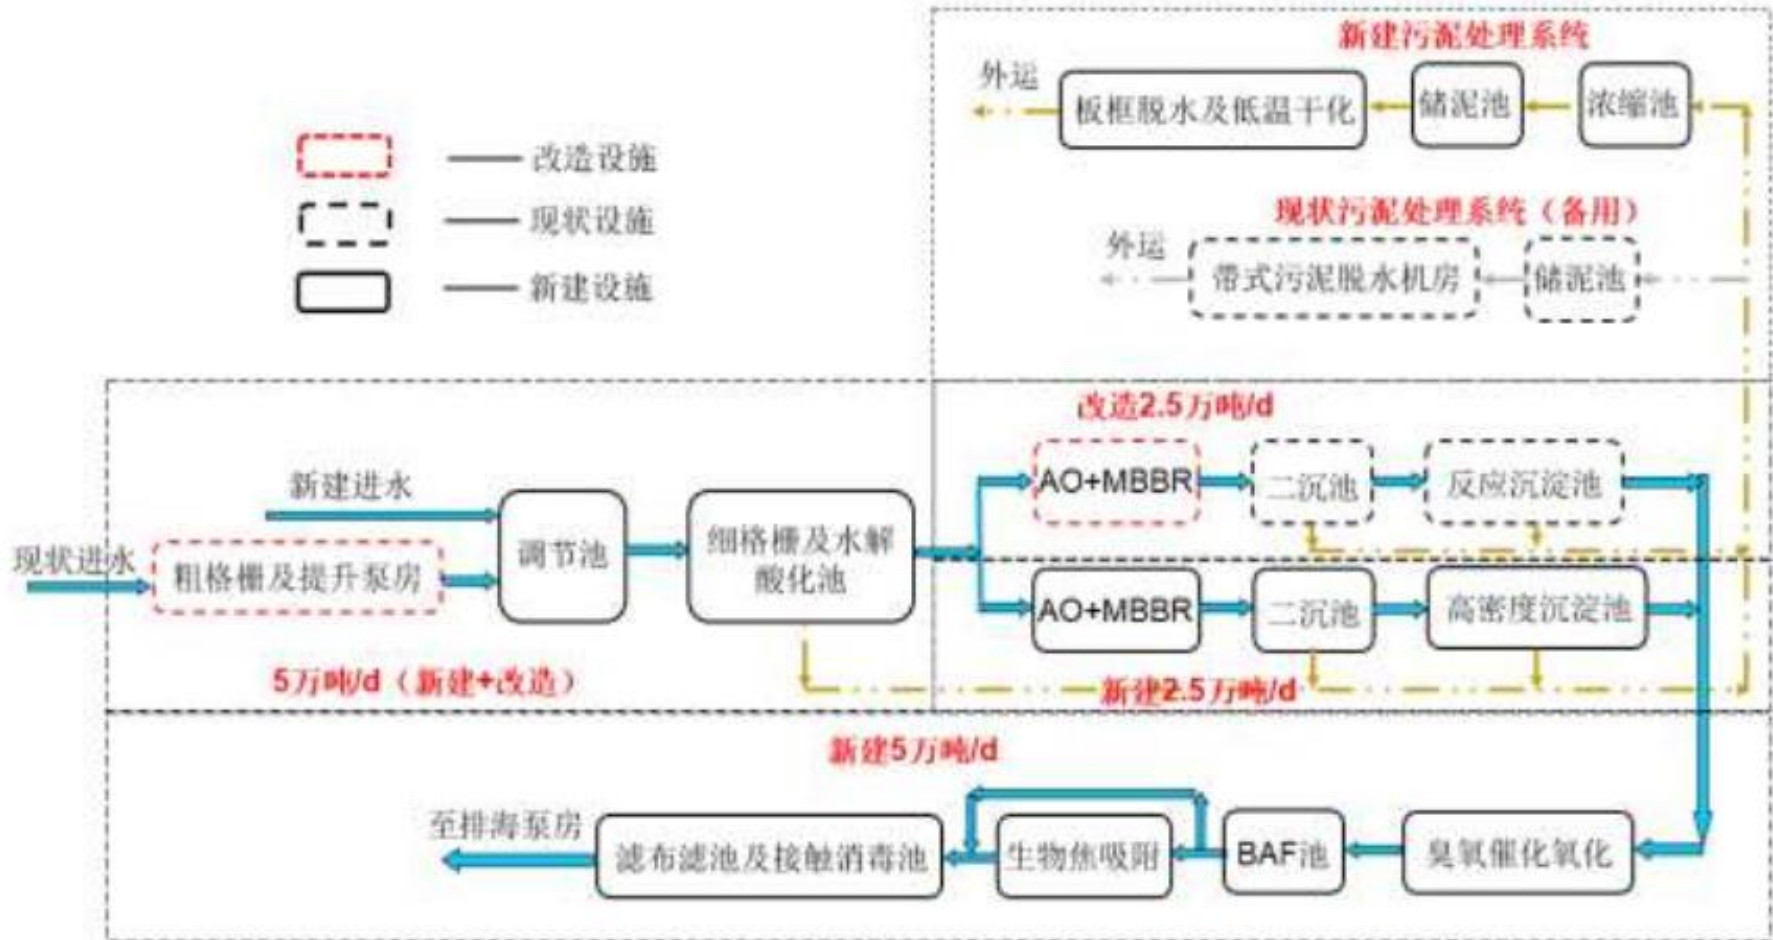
新建污泥处理系统

外运 板框脱水及低温干化 储泥池 浓缩池

改造设施

现状设施

新建设施

现状污泥处理系统（备用）

外运 带式污泥脱水机房 储泥池

改造2.5万吨/d

新建进水

AO+MBBR 二沉池 反应沉淀池

现状进水 粗格栅及提升泵房 调节池 细格栅及水解酸化池

AO+MBBR 二沉池 高密度沉淀池

5万吨/d（新建+改造）

新建2.5万吨/d

新建5万吨/d

至排海泵房 滤布滤池及接触消毒池 生物焦吸附 BAF池 臭氧催化氧化